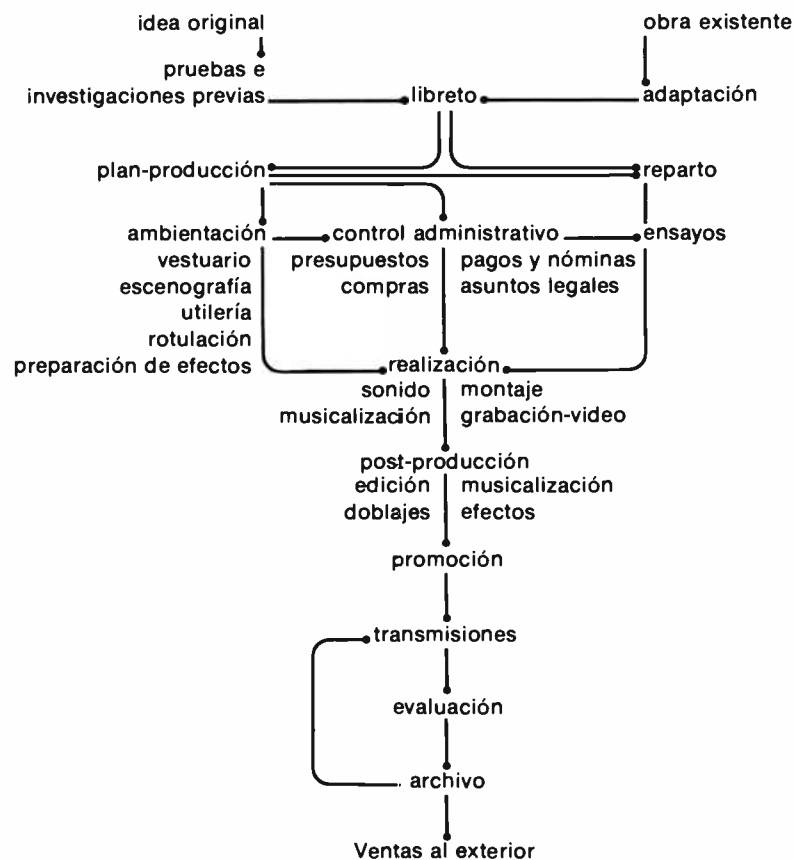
idea original

obra existente

pruebas e investigaciones previas

libreto

adaptación

plan-producción

reparto

ambientación

control administrativo

ensayos

vestuario
escenografía
utilería
rotulación
preparación de efectos

presupuestos
compras

pagos y nóminas
asuntos legales

realización

sonido
musicalización

montaje
grabación-video

post-producción

edición
doblajes

musicalización
efectos

promoción

transmisiones

evaluación

archivo

Ventas al exterior